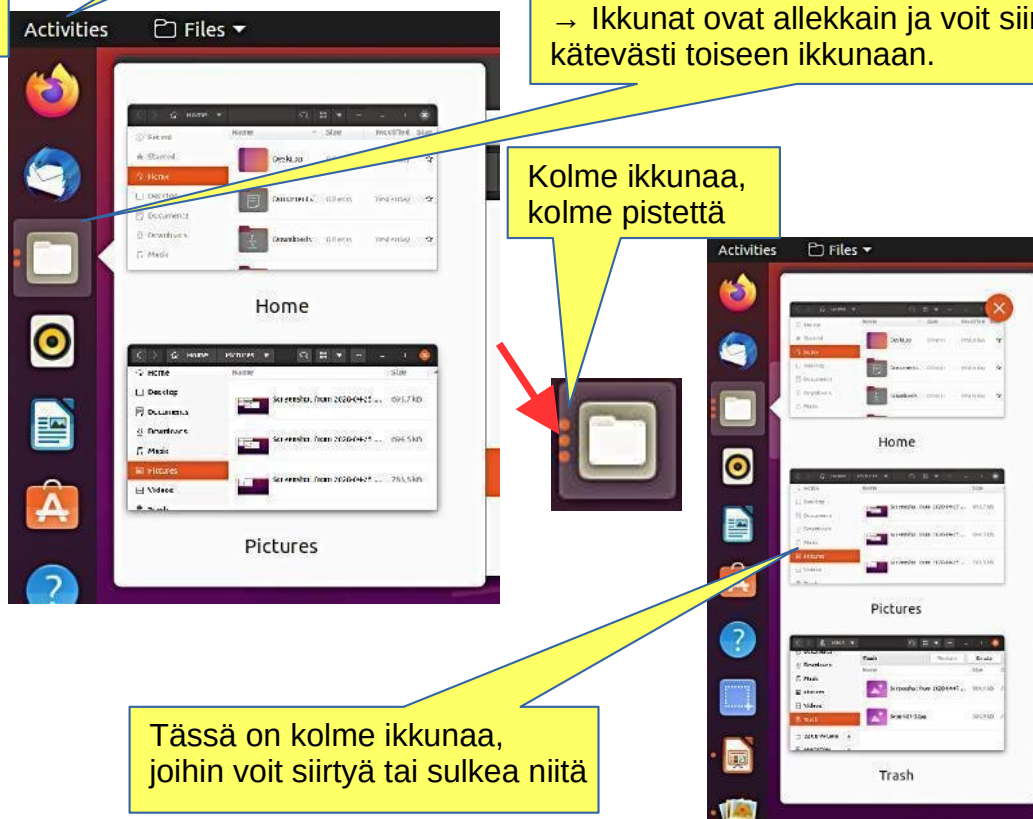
Activities Files

→ Ikkunat ovat allekkain ja voit siir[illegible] kätevästi toiseen ikkunaan.

Home

Pictures

Kolme ikkunaa, kolme pistettä

Activities Files

Home

Pictures

Trash

Tässä on kolme ikkunaa, joihin voit siirtyä tai sulkea niitä